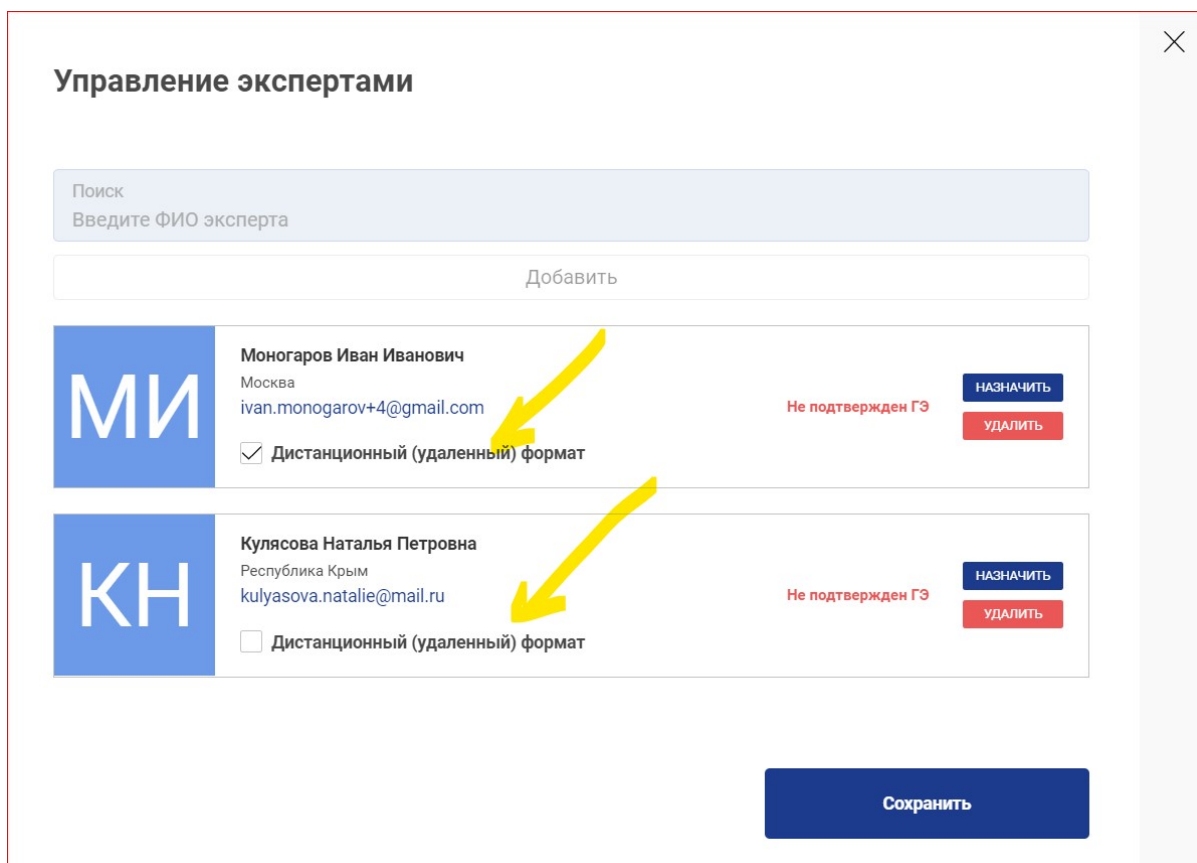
Управление экспертами

Поиск
Введите ФИО эксперта

Добавить

МИ

Моногаров Иван Иванович
Москва
ivan.monogarov+4@gmail.com
Дистанционный (удаленный) формат

Не подтвержден ГЭ

НАЗНАЧИТЬ
УДАЛИТЬ

КН

Кулясова Наталья Петровна
Республика Крым
kulyasova.natalie@mail.ru
Дистанционный (удаленный) формат

Не подтвержден ГЭ

НАЗНАЧИТЬ
УДАЛИТЬ

Сохранить